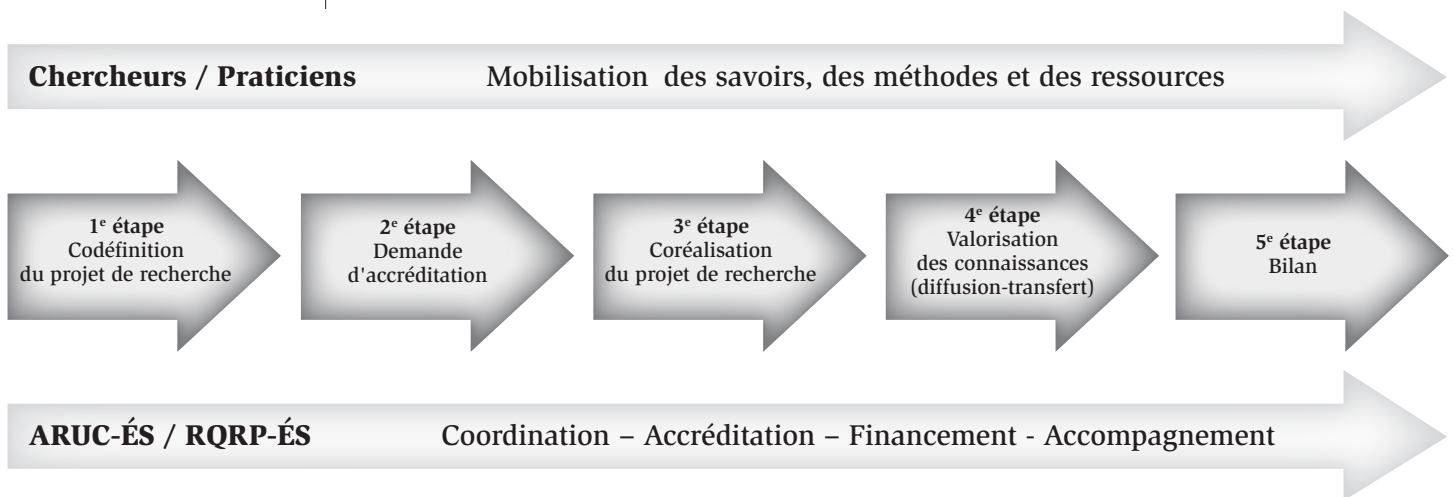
**Chercheurs / Praticiens** Mobilisation des savoirs, des méthodes et des ressources

**1$^{e}$ étape**
Codéfinition du projet de recherche

**2$^{e}$ étape**
Demande d'accréditation

**3$^{e}$ étape**
Coréalisation du projet de recherche

**4$^{e}$ étape**
Valorisation des connaissances (diffusion-transfert)

**5$^{e}$ étape**
Bilan

**ARUC-ÉS / RQRP-ÉS** Coordination – Accréditation – Financement - Accompagnement